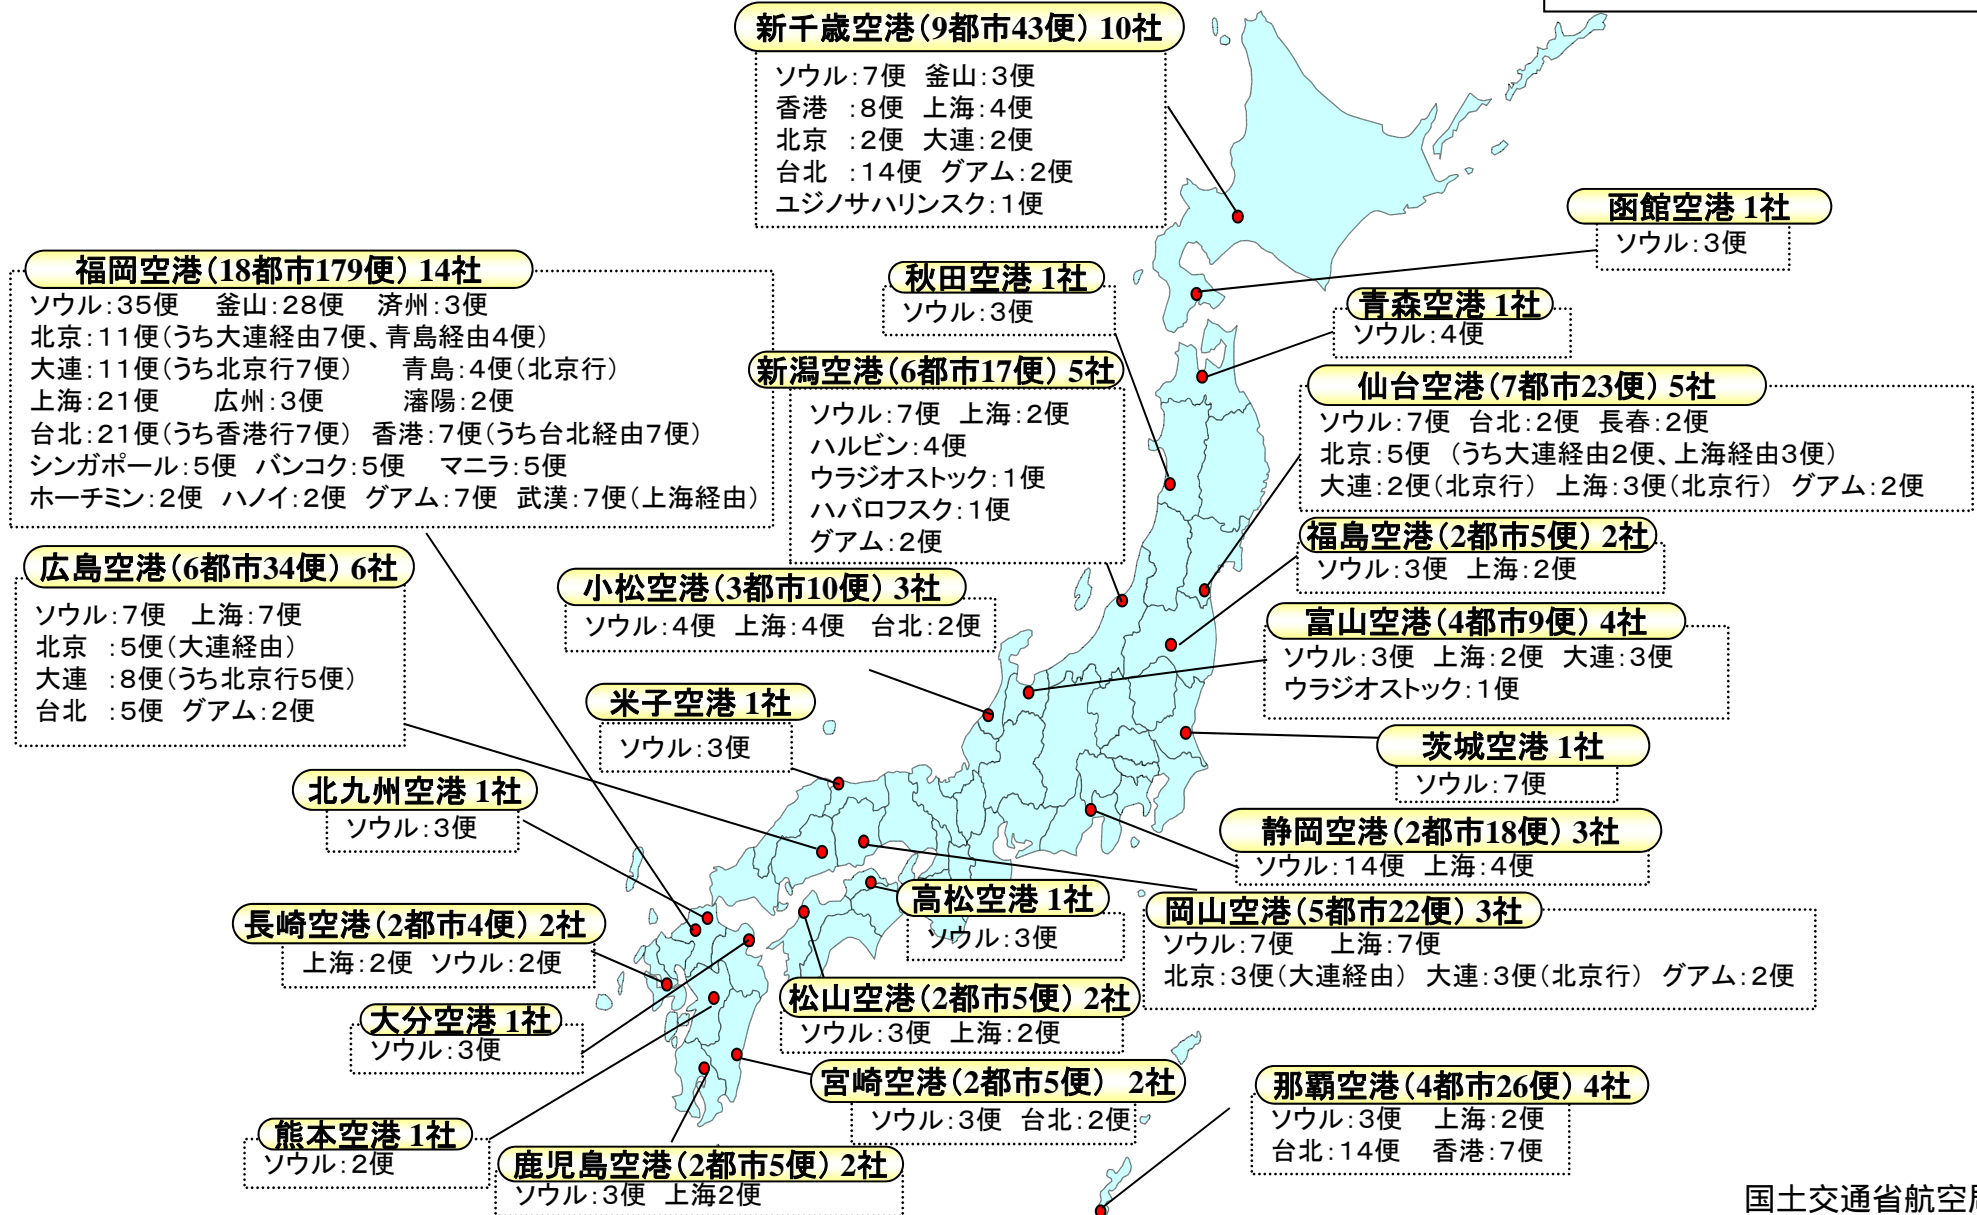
新千歳空港（9都市43便）10社
ソウル：7便　釜山：3便
香港　：8便　上海：4便
北京　：2便　大連：2便
台北　：14便　グアム：2便
ユジノサハリンスク：1便

函館空港 1社
ソウル：3便

福岡空港（18都市179便）14社
ソウル：35便　釜山：28便　済州：3便
北京：11便（うち大連経由7便、青島経由4便）
大連：11便（うち北京行7便）　青島：4便（北京行）
上海：21便　広州：3便　瀋陽：2便
台北：21便（うち香港行7便）　香港：7便（うち台北経由7便）
シンガポール：5便　バンコク：5便　マニラ：5便
ホーチミン：2便　ハノイ：2便　グアム：7便　武漢：7便（上海経由）

秋田空港 1社
ソウル：3便

青森空港 1社
ソウル：4便

新潟空港（6都市17便）5社
ソウル：7便　上海：2便
ハルビン：4便
ウラジオストック：1便
ハバロフスク：1便
グアム：2便

仙台空港（7都市23便）5社
ソウル：7便　台北：2便　長春：2便
北京：5便　（うち大連経由2便、上海経由3便）
大連：2便（北京行）　上海：3便（北京行）　グアム：2便

福島空港（2都市5便）2社
ソウル：3便　上海：2便

広島空港（6都市34便）6社
ソウル：7便　上海：7便
北京　：5便（大連経由）
大連　：8便（うち北京行5便）
台北　：5便　グアム：2便

小松空港（3都市10便）3社
ソウル：4便　上海：4便　台北：2便

富山空港（4都市9便）4社
ソウル：3便　上海：2便　大連：3便
ウラジオストック：1便

米子空港 1社
ソウル：3便

茨城空港 1社
ソウル：7便

北九州空港 1社
ソウル：3便

静岡空港（2都市18便）3社
ソウル：14便　上海：4便

高松空港 1社
ソウル：3便

岡山空港（5都市22便）3社
ソウル：7便　上海：7便
北京：3便（大連経由）　大連：3便（北京行）　グアム：2便

長崎空港（2都市4便）2社
上海：2便　ソウル：2便

松山空港（2都市5便）2社
ソウル：3便　上海：2便

大分空港 1社
ソウル：3便

宮崎空港（2都市5便）　2社
ソウル：3便　台北：2便

那覇空港（4都市26便）4社
ソウル：3便　上海：2便
台北：14便　香港：7便

熊本空港 1社
ソウル：2便

鹿児島空港（2都市5便）2社
ソウル：3便　上海2便

国土交通省航空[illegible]